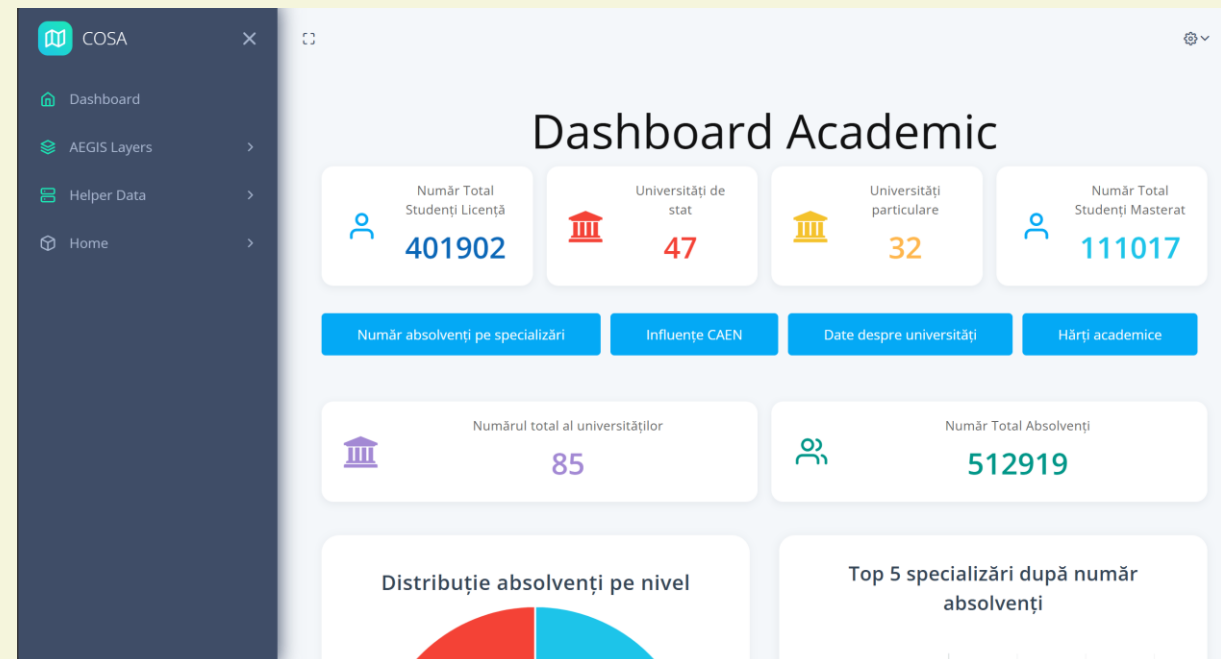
COSA

Dashboard

AEGIS Layers

Helper Data

Home

Dashboard Academic

Număr Total Studenți Licență
401902

Universități de stat
47

Universități particulare
32

Număr Total Studenți Masterat
111017

Număr absolvenți pe specializări

Influențe CAEN

Date despre universități

Hărți academice

Numărul total al universităților
85

Număr Total Absolvenți
512919

Distribuție absolvenți pe nivel

Top 5 specializări după număr absolvenți